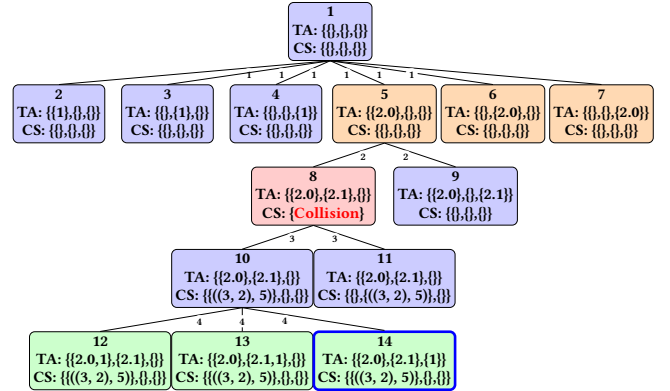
1
TA: {{},{},{}}
CS: {{},{},{}}

1 1 1 1 1 1

2
TA: {{1},{},{}}
CS: {{},{},{}}

3
TA: {{},{1},{}}
CS: {{},{},{}}

4
TA: {{},{},{1}}
CS: {{},{},{}}

5
TA: {{2.0},{},{}}
CS: {{},{},{}}

6
TA: {{},{2.0},{}}
CS: {{},{},{}}

7
TA: {{},{},{2.0}}
CS: {{},{},{}}

2 2

8
TA: {{2.0},{2.1},{}}
CS: {Collision}

9
TA: {{2.0},{},{2.1}}
CS: {{},{},{}}

3 3

10
TA: {{2.0},{2.1},{}}
CS: {{((3, 2), 5)},{},{}}

11
TA: {{2.0},{2.1},{}}
CS: {{},{((3, 2), 5)},{}}

4 4 4

12
TA: {{2.0,1},{2.1},{}}
CS: {{((3, 2), 5)},{},{}}

13
TA: {{2.0},{2.1,1},{}}
CS: {{((3, 2), 5)},{},{}}

14
TA: {{2.0},{2.1},{1}}
CS: {{((3, 2), 5)},{},{}}